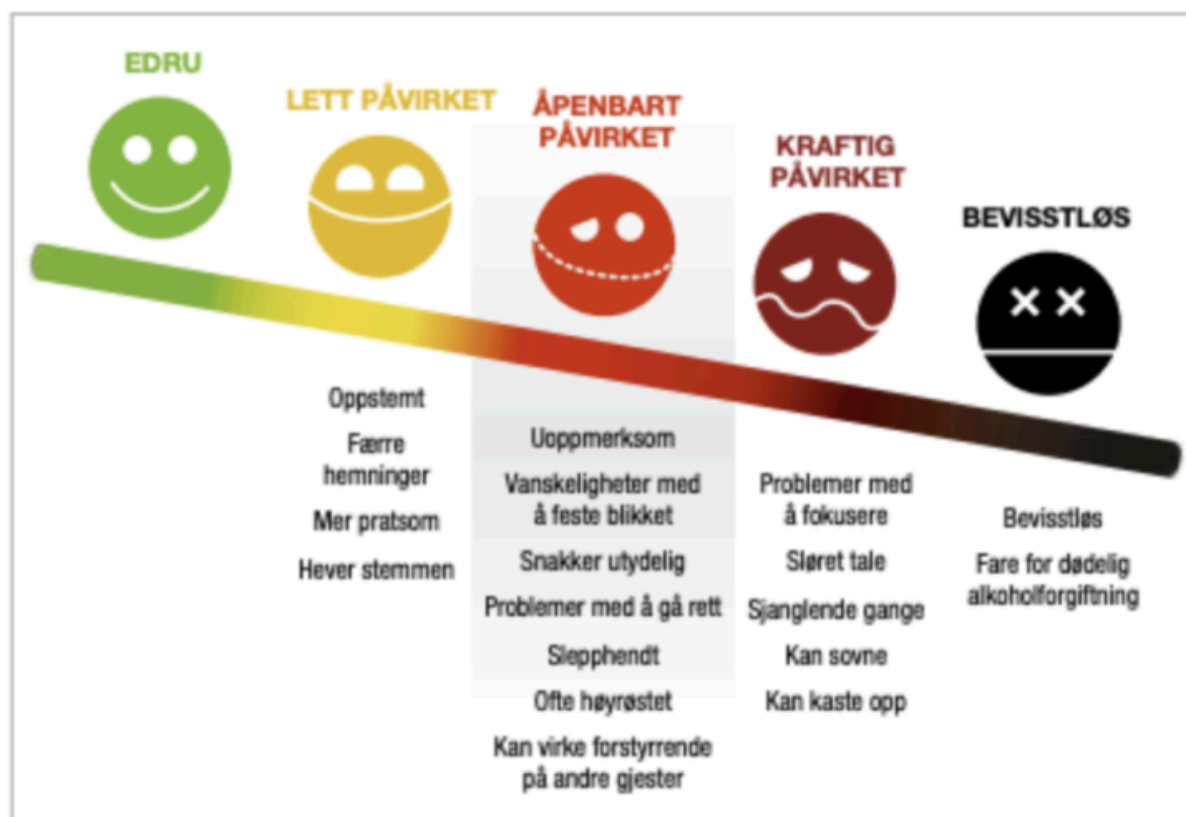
EDRU

LETT PÅVIRKET

ÅPENBART PÅVIRKET

KRAFTIG PÅVIRKET

BEVISSTLØS

Oppstemt

Færre hemninger

Mer pratsom

Hever stemmen

Uoppmerksom

Vanskeligheter med å feste blikket

Snakker utydelig

Problemer med å gå rett

Slepphendt

Ofte høyrøstet

Kan virke forstyrrende på andre gjester

Problemer med å fokusere

Sløret tale

Sjanglende gange

Kan sovne

Kan kaste opp

Bevisstløs

Fare for dødelig alkoholforgiftning